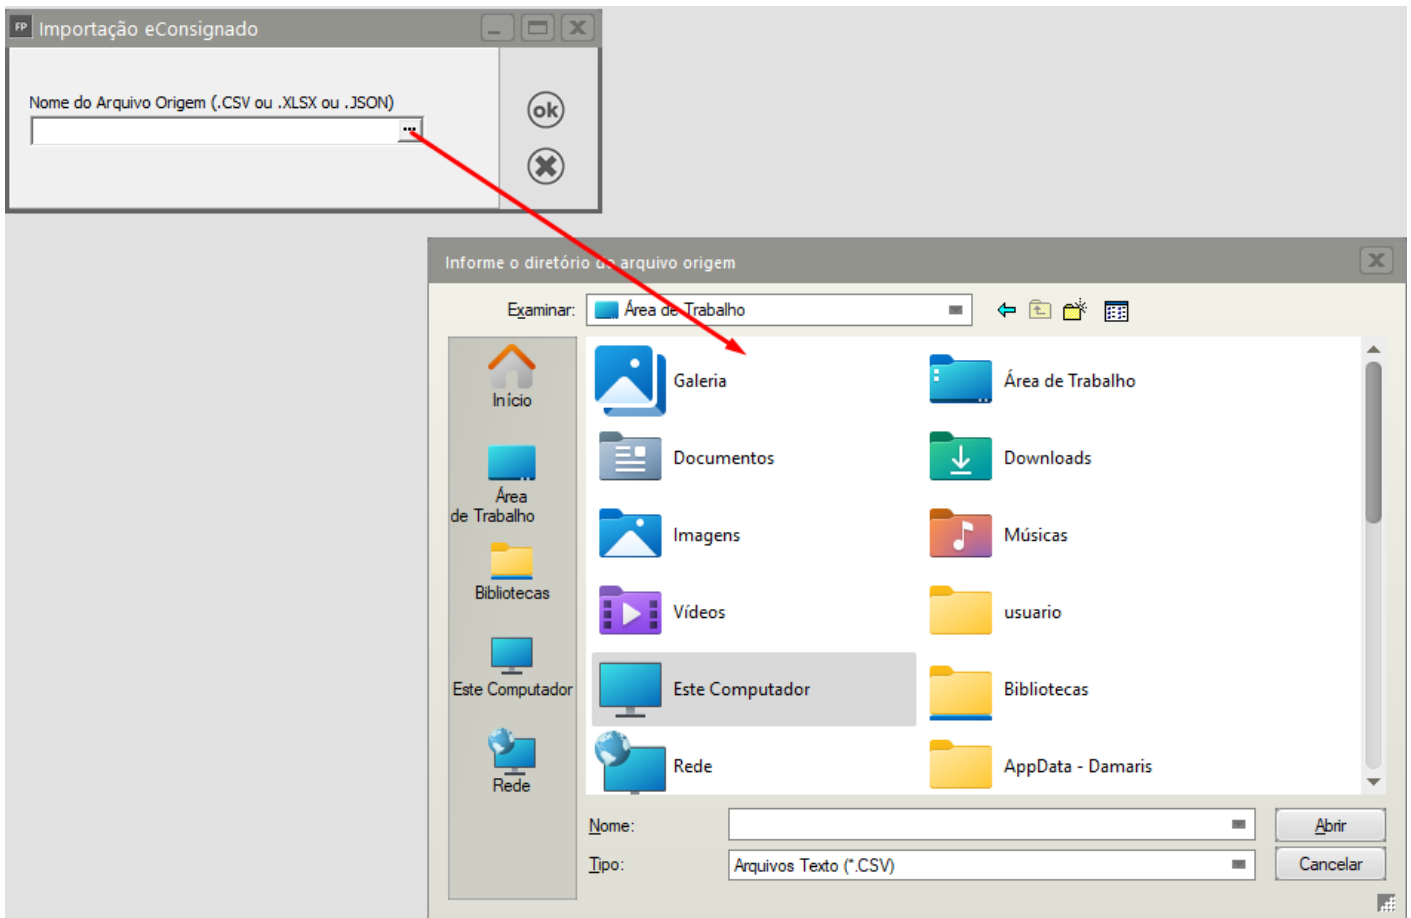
FP Importação eConsignado

Nome do Arquivo Origem (.CSV ou .XLSX ou .JSON)

...

ok

Informe o diretório do arquivo origem

Examinar: Área de Trabalho

Início

Área de Trabalho

Bibliotecas

Este Computador

Rede

Galeria

Área de Trabalho

Documentos

Downloads

Imagens

Músicas

Vídeos

usuario

Este Computador

Bibliotecas

Rede

AppData - Damaris

Nome:

Abrir

Tipo: Arquivos Texto (*.CSV)

Cancelar